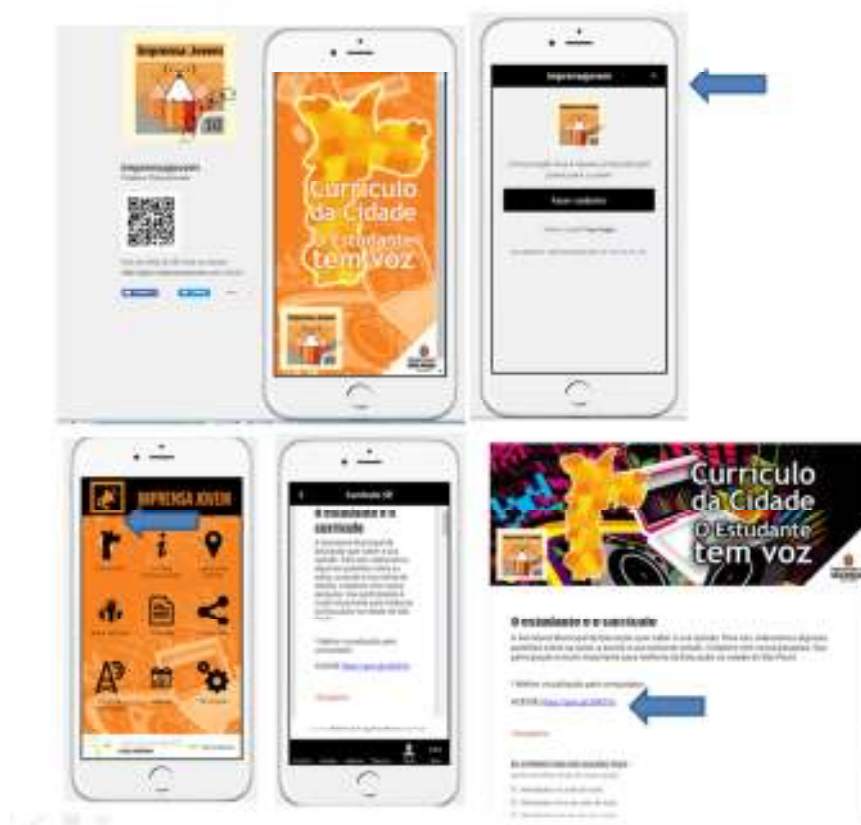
Imprensa Jovem

Imprensajovem

Currículo da Cidade
O Estudante tem voz

Imprensajovem

Fazer cadastro

IMPRENSA JOVEM

Currículo SP

O estudante e o currículo

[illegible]

Currículo da Cidade
O Estudante tem voz

O estudante e o currículo

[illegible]